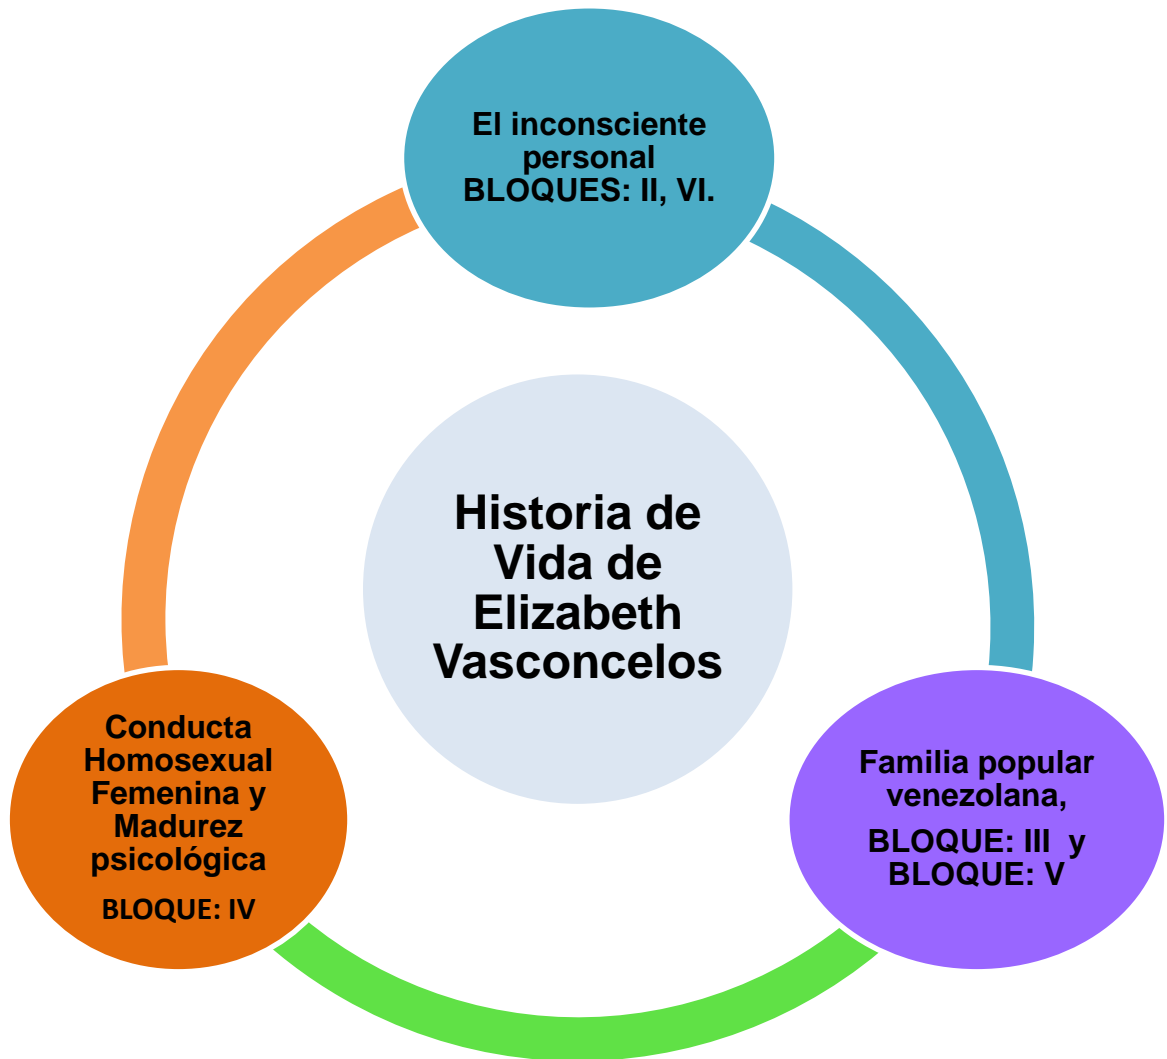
El inconsciente personal
BLOQUES: II, VI.

Historia de Vida de Elizabeth Vasconcelos

Familia popular venezolana,
BLOQUE: III y BLOQUE: V

Conducta Homosexual Femenina y Madurez psicológica
BLOQUE: IV